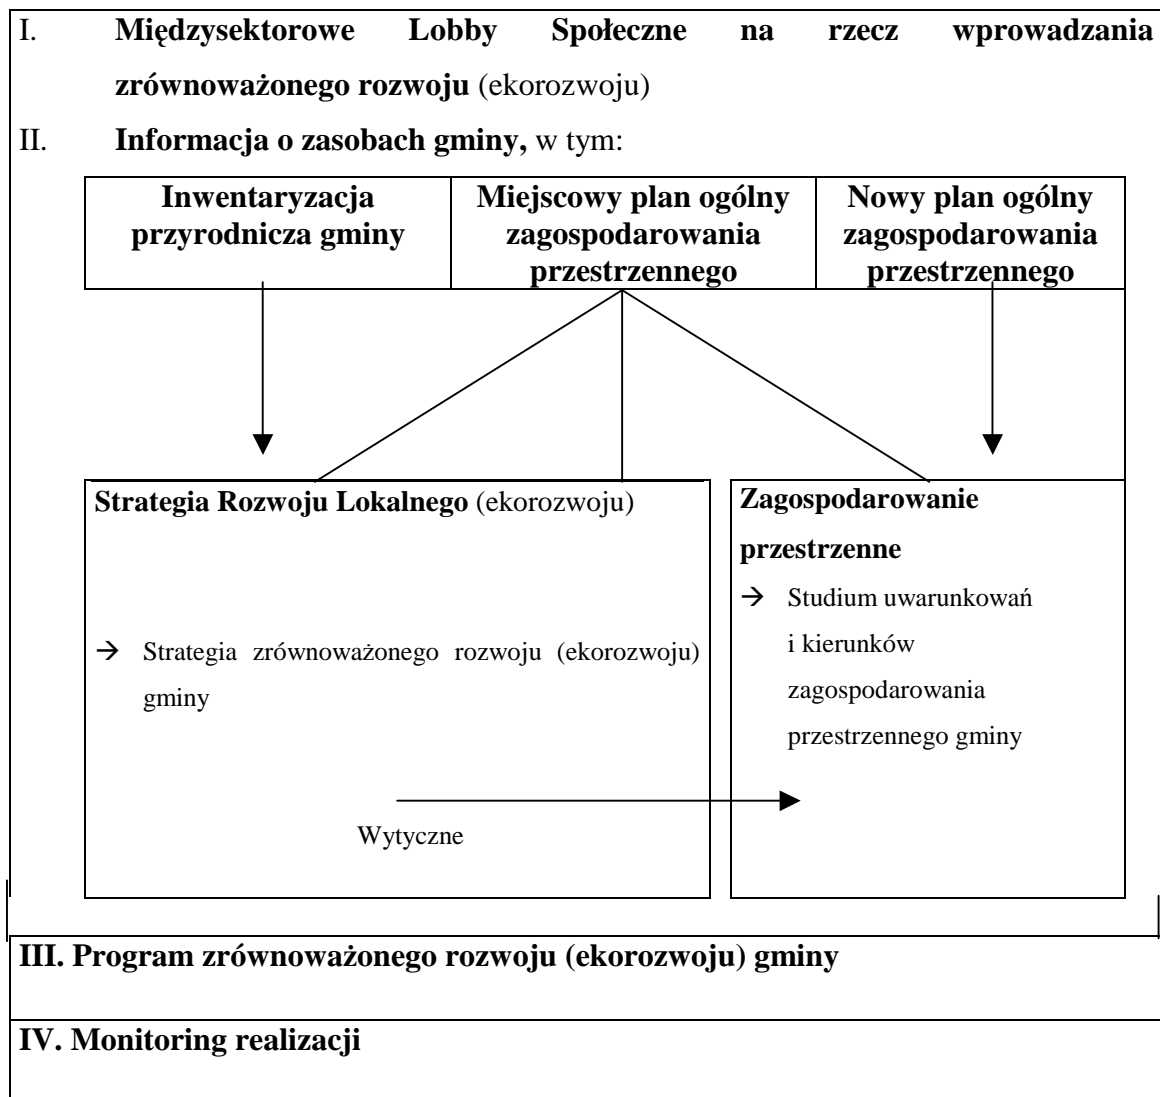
I. **Międzysektorowe Lobby Społeczne na rzecz wprowadzania zrównoważonego rozwoju** (ekorozwoju)

II. **Informacja o zasobach gminy,** w tym:

**Inwentaryzacja przyrodnicza gminy**

**Miejscowy plan ogólny zagospodarowania przestrzennego**

**Nowy plan ogólny zagospodarowania przestrzennego**

**Strategia Rozwoju Lokalnego** (ekorozwoju)

→ Strategia zrównoważonego rozwoju (ekorozwoju) gminy

Wytyczne

**Zagospodarowanie przestrzenne**

→ Studium uwarunkowań i kierunków zagospodarowania przestrzennego gminy

**III. Program zrównoważonego rozwoju (ekorozwoju) gminy**

**IV. Monitoring realizacji**